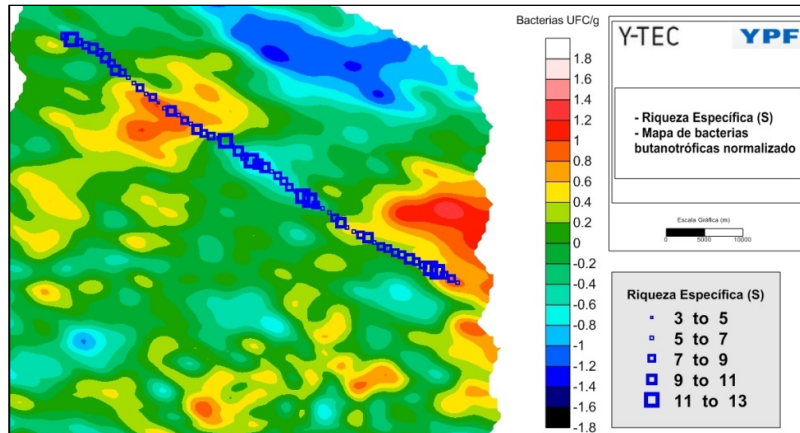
Bacterias UFC/g
1.8
1.6
1.4
1.2
1
0.8
0.6
0.4
0.2
0
-0.2
-0.4
-0.6
-0.8
-1
-1.2
-1.4
-1.6
-1.8

Y-TEC YPF

- Riqueza Específica (S)
- Mapa de bacterias butanotróficas normalizado

Escala Gráfica (m)
0 5000 10000

Riqueza Específica (S)
3 to 5
5 to 7
7 to 9
9 to 11
11 to 13